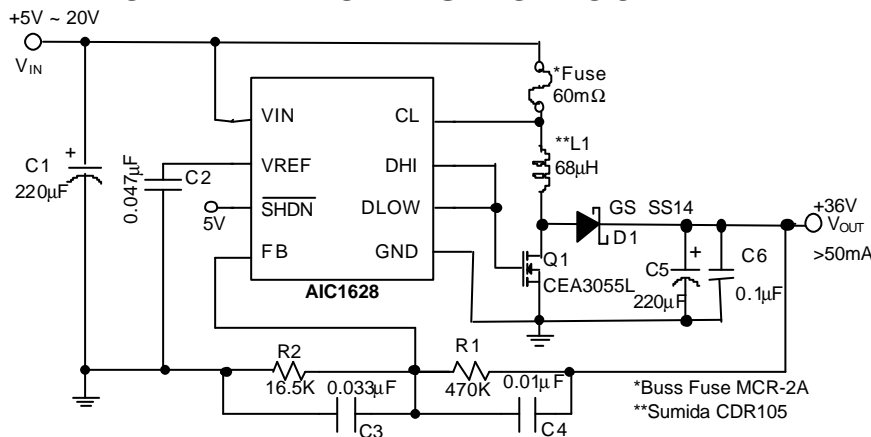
+5V ~ 20V
$V_{IN}$
C1
220μF
0.047μF
C2
5V
VIN
VREF
$\overline{SHDN}$
FB
CL
DHI
DLOW
GND
AIC1628
*Fuse
60mΩ
**L1
68μH
GS SS14
D1
+36V
$V_{OUT}$
>50mA
Q1
CEA3055L
C5
220μF
C6
0.1μF
R2
16.5K
0.033μF
C3
R1
470K
0.01μF
C4
*Buss Fuse MCR-2A
**Sumida CDR105